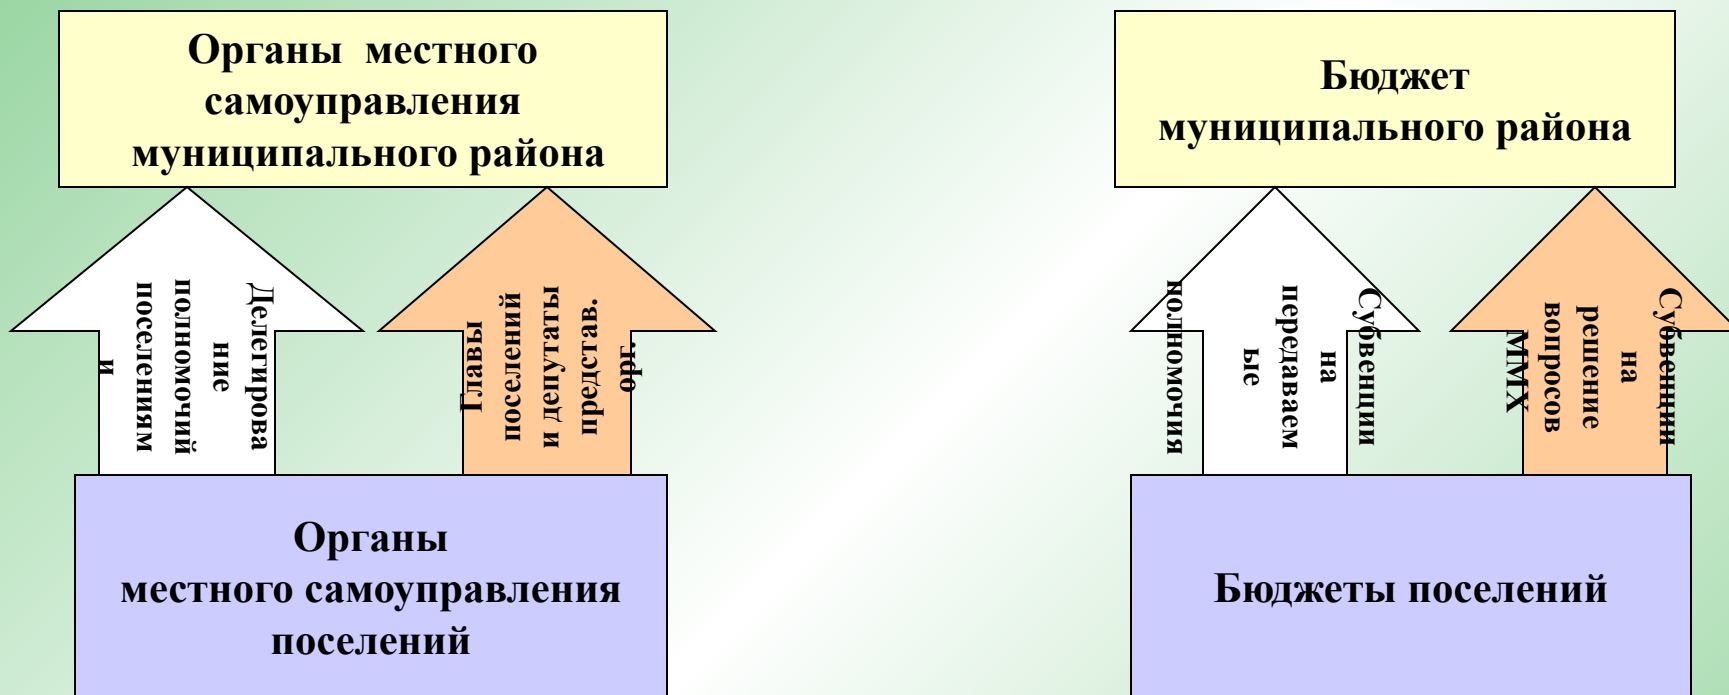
Органы местного самоуправления муниципального района

Делегирование полномочий поселениями

Главы поселений и депутаты представ. орг.

Органы местного самоуправления поселений

Бюджет муниципального района

Субвенции на передаваемые полномочия

Субвенции на решение вопросов ММХ

Бюджеты поселений